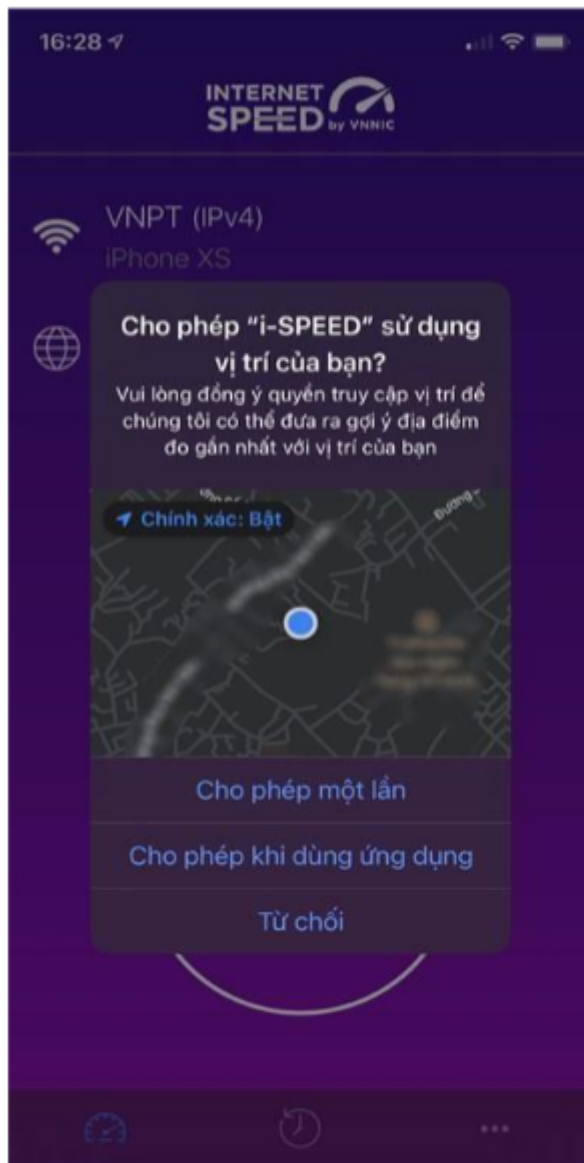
16:28

INTERNET SPEED by VNNIC

VNPT (IPv4)
iPhone XS

Cho phép "i-SPEED" sử dụng vị trí của bạn?
Vui lòng đồng ý quyền truy cập vị trí để chúng tôi có thể đưa ra gợi ý địa điểm đo gần nhất với vị trí của bạn

Chính xác: Bật

Đường

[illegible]

Cho phép một lần

Cho phép khi dùng ứng dụng

Từ chối